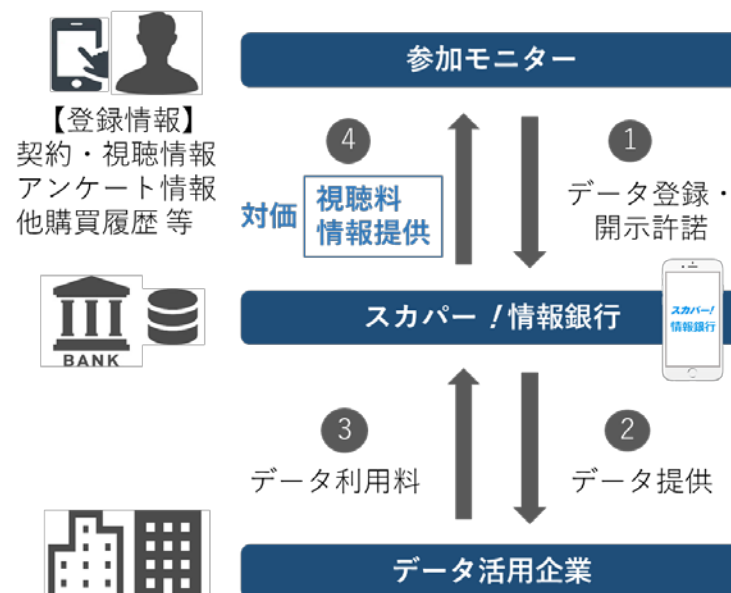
【登録情報】
契約・視聴情報
アンケート情報
他購買履歴 等

参加モニター

4

対価

視聴料
情報提供

1

データ登録・
開示許諾

BANK

スカパー！情報銀行

スカパー!
情報銀行

3

データ利用料

2

データ提供

データ活用企業